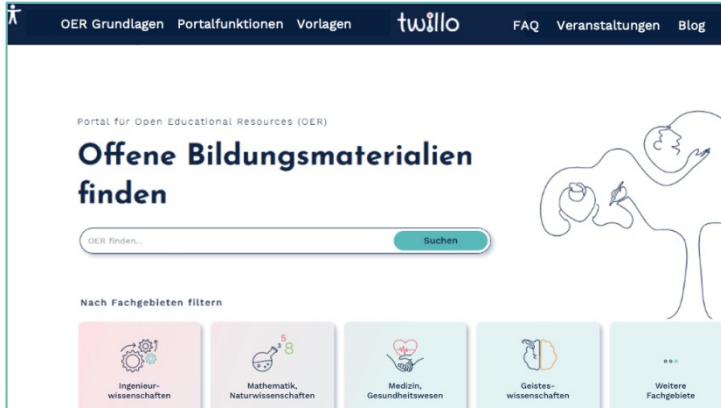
OER Grundlagen Portalfunktionen Vorlagen twillo FAQ Veranstaltungen Blog

Portal für Open Educational Resources (OER)

Offene Bildungsmaterialien finden

OER finden...

Suchen

Nach Fachgebieten filtern

Ingenieurwissenschaften

5 8

Mathematik, Naturwissenschaften

Medizin, Gesundheitswesen

Geisteswissenschaften

Weitere Fachgebiete